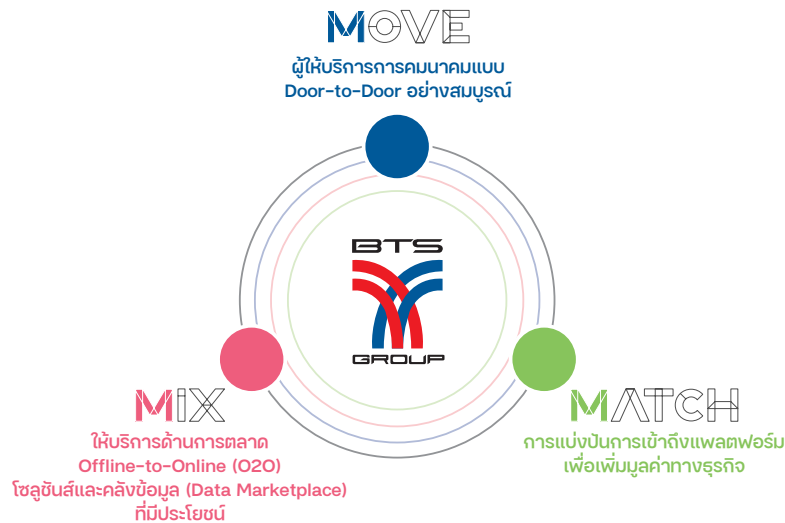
MOVE
ผู้ให้บริการการคมนาคมแบบ Door-to-Door อย่างสมบูรณ์

BTS
GROUP

MIX
ให้บริการด้านการตลาด Offline-to-Online (O2O) โซลูชันส์และคลังข้อมูล (Data Marketplace) ที่มีประโยชน์

MATCH
การแบ่งปันการเข้าถึงแพลตฟอร์ม เพื่อเพิ่มมูลค่าทางธุรกิจ